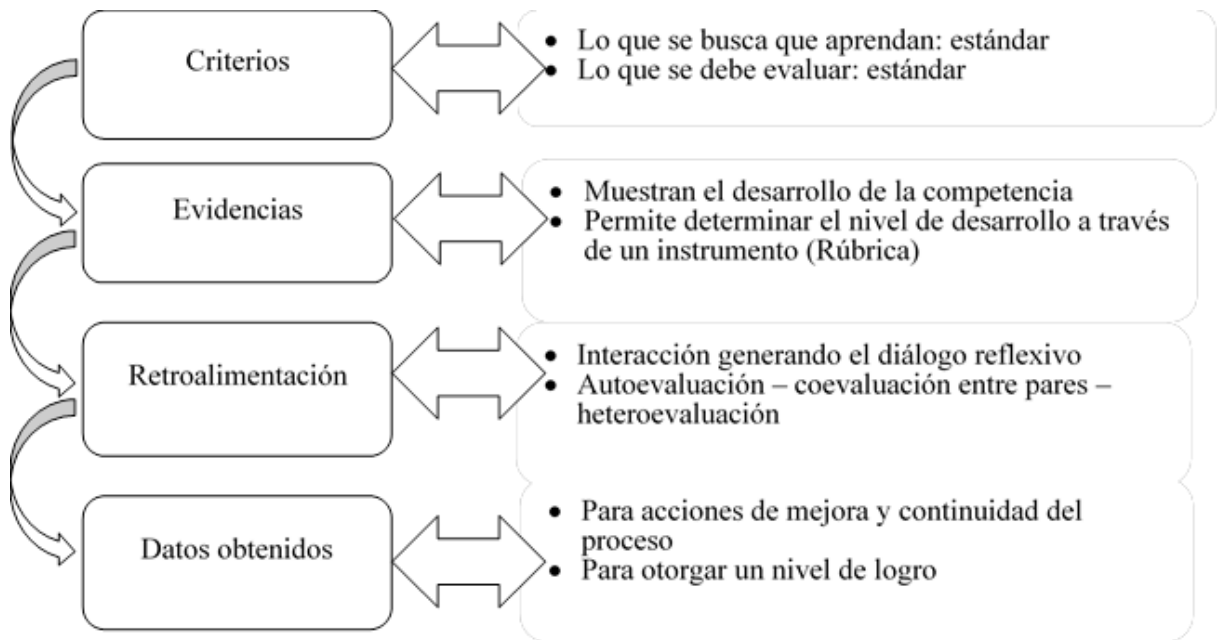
Criterios

- Lo que se busca que aprendan: estándar
- Lo que se debe evaluar: estándar

Evidencias

- Muestran el desarrollo de la competencia
- Permite determinar el nivel de desarrollo a través de un instrumento (Rúbrica)

Retroalimentación

- Interacción generando el diálogo reflexivo
- Autoevaluación – coevaluación entre pares – heteroevaluación

Datos obtenidos

- Para acciones de mejora y continuidad del proceso
- Para otorgar un nivel de logro